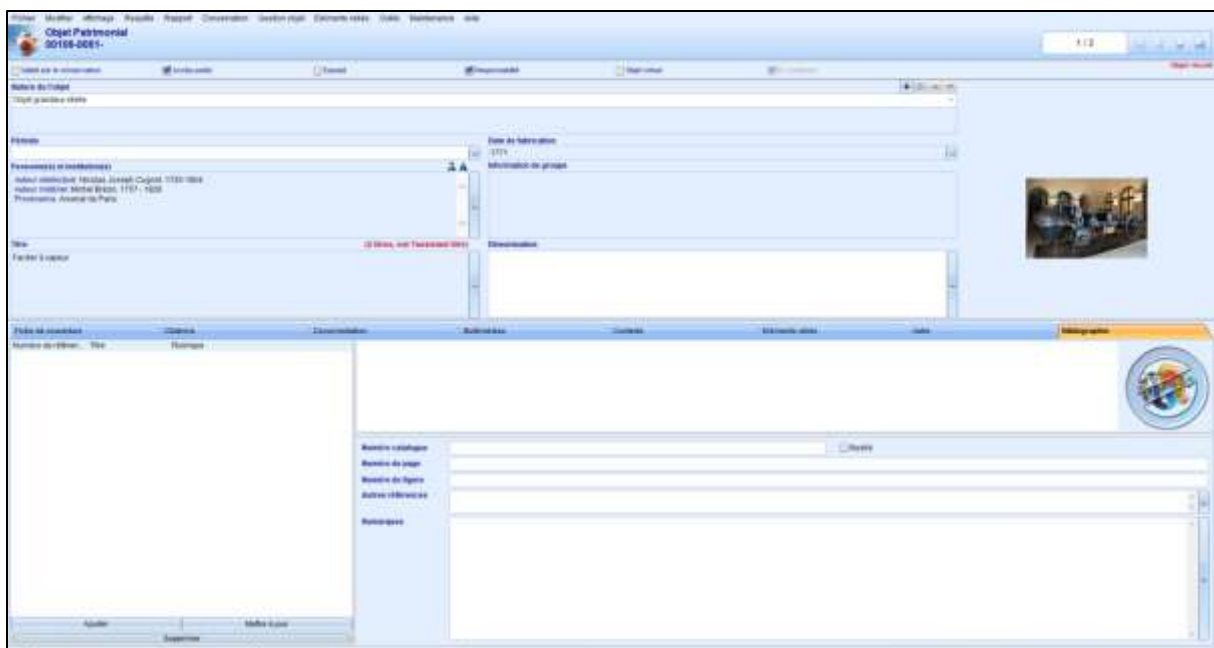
Fichier Modifier Affichage Requête Rapport Conservation Gestion objet Éléments reliés Outils Maintenance Aide

Objet Patrimonial
00166-0001-

1 / 2

Objet récolé

Validé par le conservateur | Inventaire | Exposé | Responsabilité | Objet virtuel | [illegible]

Nature de l'objet
Objet grandeur réelle

Période

Date de fabrication
1771

Personne(s) et institution(s)
Auteur intellectuel: Nicolas Joseph Cugnot, 1725-1804
Auteur matériel: Michel Brézin, 1757-1828
Provenance: Arsenal de Paris

Information de groupe

Titre
Fardier à vapeur

(2 titres, voir Translated title)

Dénomination

Fiche de mouvement | Citations | Conservation | Multimédias | Contexte | Éléments reliés | Liens | Bibliographie

Numéro de référen... | Titre | Remarque

Numéro catalogue
Numéro de page
Numéro de figure
Autres références
Remarques

Ajouter | Mettre à jour
Supprimer